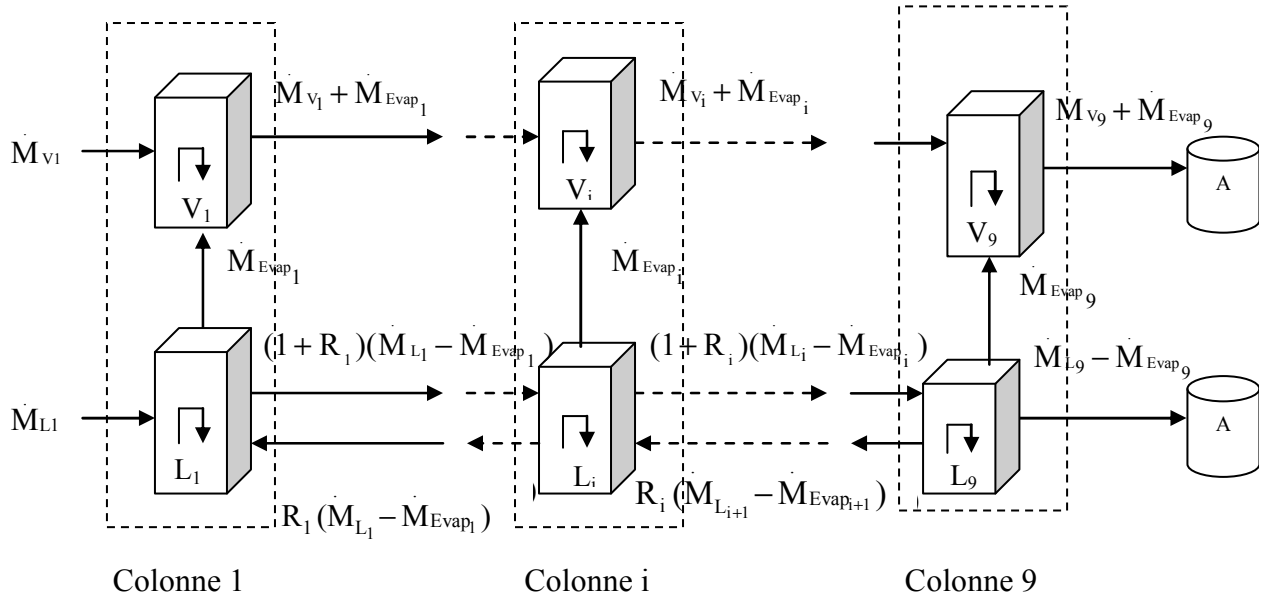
$\dot{M}_{V1}$

$\dot{M}_{V_1} + \dot{M}_{Evap_1}$

$V_1$

$\dot{M}_{Evap_1}$

$\dot{M}_{L1}$

$L_1$

$(1+R_1)(\dot{M}_{L1} - \dot{M}_{Evap_1})$

$R_1(\dot{M}_{L_1} - \dot{M}_{Evap_1})$

$\dot{M}_{V_i} + \dot{M}_{Evap_i}$

$V_i$

$\dot{M}_{Evap_i}$

$L_i$

$(1+R_i)(\dot{M}_{L_i} - \dot{M}_{Evap_i})$

$R_i(\dot{M}_{L_{i+1}} - \dot{M}_{Evap_{i+1}})$

$\dot{M}_{V9} + \dot{M}_{Evap_9}$

$V_9$

A

$\dot{M}_{Evap_9}$

$\dot{M}_{L9} - \dot{M}_{Evap_9}$

$L_9$

A

Colonne 1

Colonne i

Colonne 9